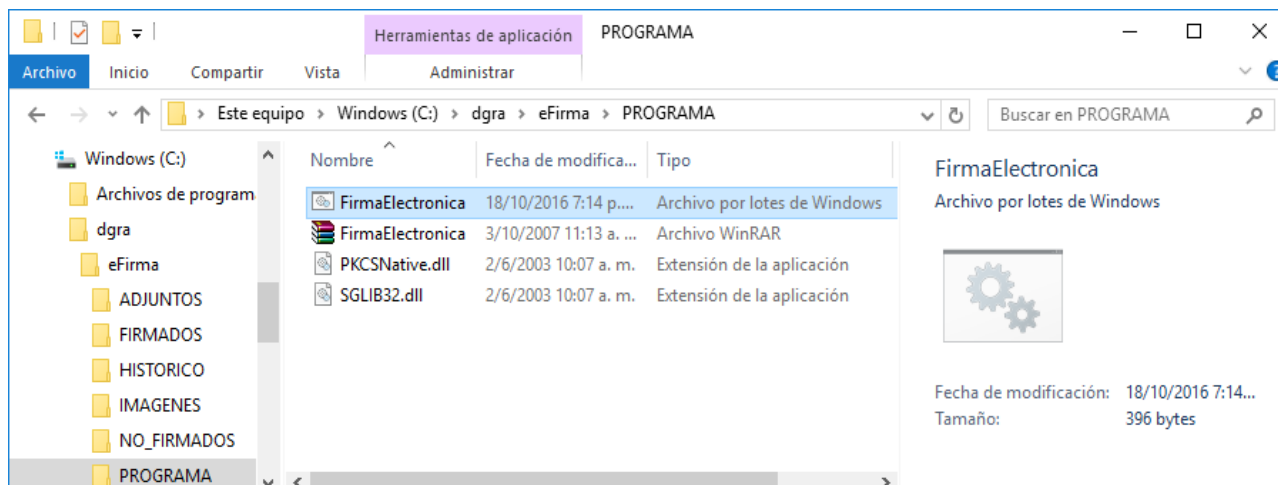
Herramientas de aplicación PROGRAMA

Archivo Inicio Compartir Vista Administrar

Este equipo > Windows (C:) > dgra > eFirma > PROGRAMA

Buscar en PROGRAMA

Windows (C:)
Archivos de program
dgra
eFirma
ADJUNTOS
FIRMADOS
HISTORICO
IMAGENES
NO_FIRMADOS
PROGRAMA

| Nombre | Fecha de modifica... | Tipo |
|---|---|---|
| FirmaElectronica | 18/10/2016 7:14 p.... | Archivo por lotes de Windows |
| FirmaElectronica | 3/10/2007 11:13 a. ... | Archivo WinRAR |
| PKCSNative.dll | 2/6/2003 10:07 a. m. | Extensión de la aplicación |
| SGLIB32.dll | 2/6/2003 10:07 a. m. | Extensión de la aplicación |

FirmaElectronica
Archivo por lotes de Windows

Fecha de modificación: 18/10/2016 7:14...
Tamaño: 396 bytes